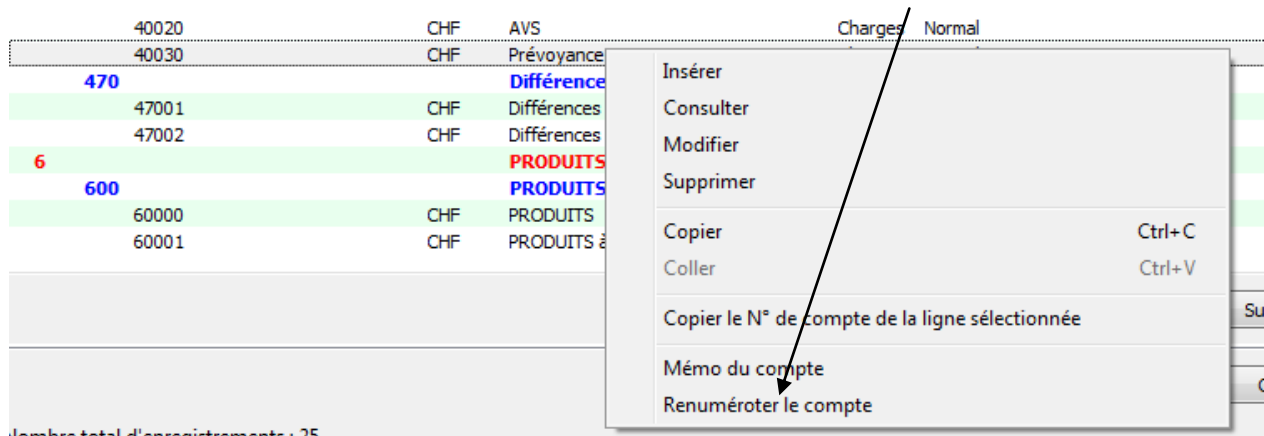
| | | | | |
|---|---|---|---|---|
| 40020 | CHF | AVS | Charges | Normal |
| 40030 | CHF | Prévoyance | | |
| 470 | | Différence | | |
| 47001 | CHF | Différences | | |
| 47002 | CHF | Différences | | |
| 6 | | PRODUITS | | |
| 600 | | PRODUITS | | |
| 60000 | CHF | PRODUITS | | |
| 60001 | CHF | PRODUITS à | | |

Insérer
Consulter
Modifier
Supprimer
Copier Ctrl+C
Coller Ctrl+V
Copier le N° de compte de la ligne sélectionnée
Mémo du compte
Renuméroter le compte

Su
C

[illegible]ombre total d'enregistrements : 25